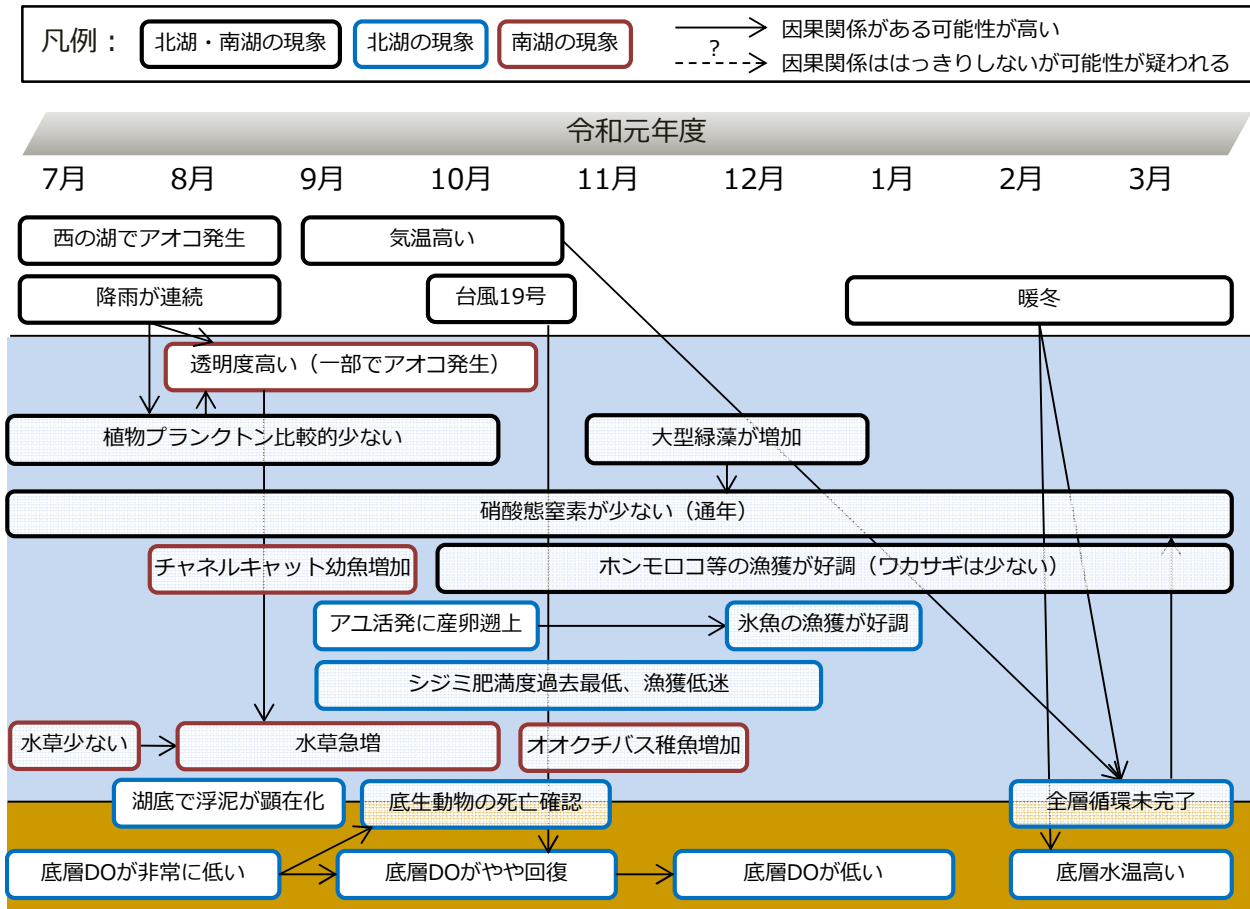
凡例： 北湖・南湖の現象 北湖の現象 南湖の現象

因果関係がある可能性が高い

?

因果関係ははっきりしないが可能性が疑われる

令和元年度

7月 8月 9月 10月 11月 12月 1月 2月 3月

西の湖でアオコ発生

気温高い

降雨が連続

台風19号

暖冬

透明度高い（一部でアオコ発生）

植物プランクトン比較的少ない

大型緑藻が増加

硝酸態窒素が少ない（通年）

チャネルキャット幼魚増加

ホンモロコ等の漁獲が好調（ワカサギは少ない）

アユ活発に産卵遡上

氷魚の漁獲が好調

シジミ肥満度過去最低、漁獲低迷

水草少ない

水草急増

オオクチバス稚魚増加

湖底で浮泥が顕在化

底生動物の死亡確認

全層循環未完了

底層DOが非常に低い

底層DOがやや回復

底層DOが低い

底層水温高い